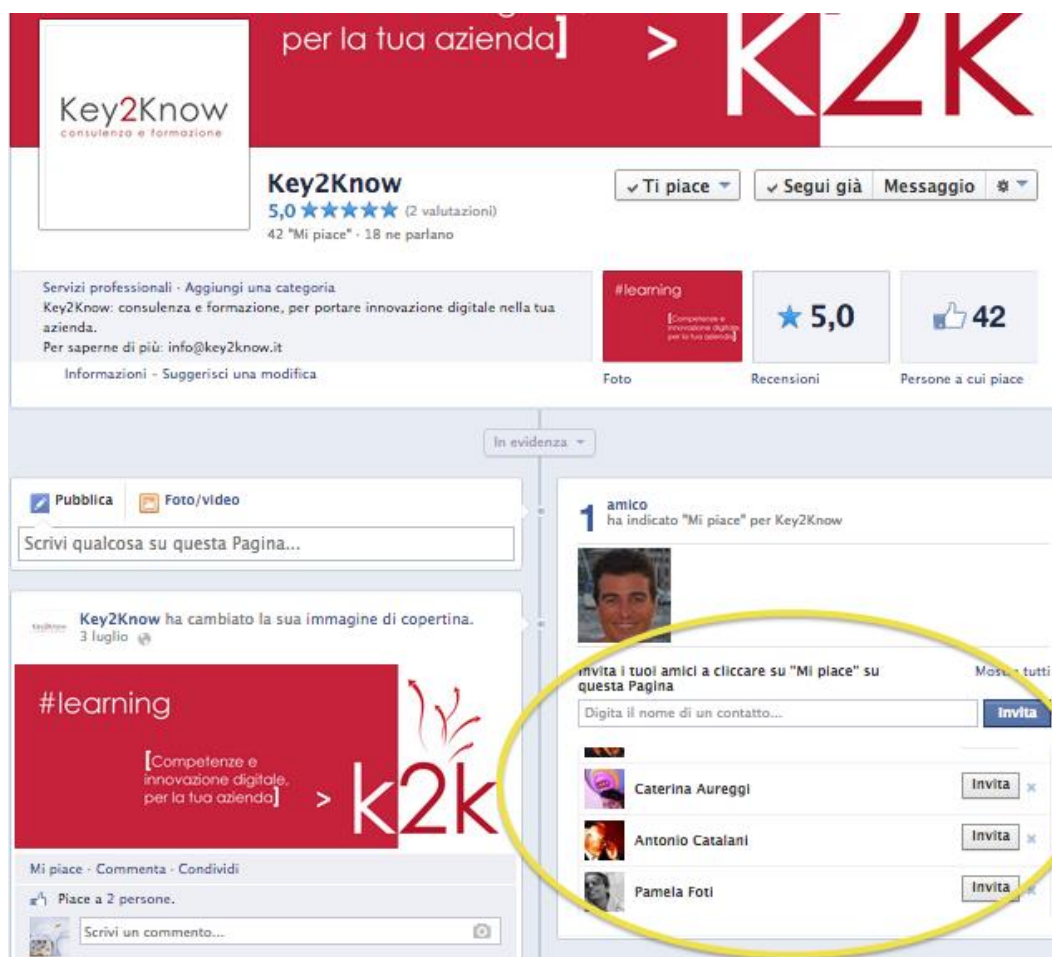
per la tua azienda] > k2k

Key2Know
consulenza e formazione

Key2Know
5,0 ★★★★★ (2 valutazioni)
42 "Mi piace" · 18 ne parlano

✓Ti piace ▾ ✓Segui già Messaggio ✲▾

Servizi professionali · Aggiungi una categoria
Key2Know: consulenza e formazione, per portare innovazione digitale nella tua azienda.
Per saperne di più: info@key2know.it
Informazioni · Suggerisci una modifica

#learning
[Competenze e innovazione digitale per la tua azienda]
Foto

★ 5,0
Recensioni

42
Persone a cui piace

In evidenza ▾

Pubblica Foto/video
Scrivi qualcosa su questa Pagina...

Key2Know ha cambiato la sua immagine di copertina.
3 luglio

#learning
[Competenze e innovazione digitale, per la tua azienda]
> k2k

Mi piace · Commenta · Condividi
Piace a 2 persone.
Scrivi un commento...

1 amico
ha indicato "Mi piace" per Key2Know

Invita i tuoi amici a cliccare su "Mi piace" su questa Pagina
Mos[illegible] tutti
Digita il nome di un contatto...
Invita

Caterina Aureggi Invita
Antonio Catalani Invita
Pamela Foti Invita